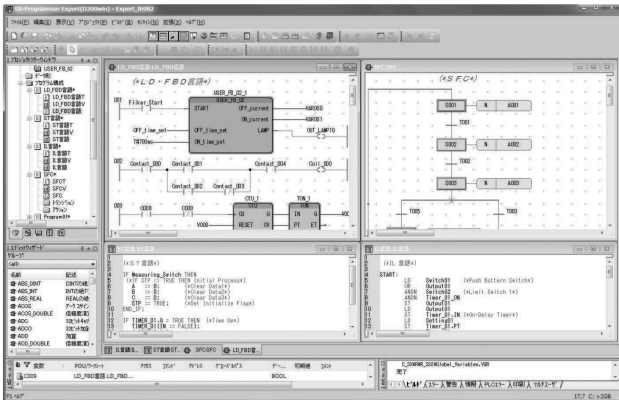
SX-Programmer Expert(D300win) - Expert_SX02
ﾌｧｲﾙ(F) 編集(E) 表示(V) ｱﾌﾟﾘｹｰｼｮﾝ(B) ﾋﾞﾙﾄﾞ(B) ｵﾝﾗｲﾝ(O) 拡張(X) ﾍﾙﾌﾟ(H)

ﾌﾟﾛｼﾞｪｸﾄﾂﾘｰｳｨﾝﾄﾞｳ
USER_FB_02
ﾃﾞｰﾀ型
ﾌﾟﾛｸﾞﾗﾑ構成
LD_FBD言語
LD_FBD言語T
LD_FBD言語V
LD_FBD言語
ST言語
ST言語T
ST言語V
ST言語
IL言語
IL言語T
IL言語V
IL言語
SFC
SFCT
SFCV
SFC
ﾄﾗﾝｼﾞｼｮﾝ
ｱｸｼｮﾝ
Program01

LD_FBD言語 : LD_FBD言語
(*L D ・ F B D 言語*)
USER_FB_02_1
USER_FB_02
Flicker_Start
START
OFF_current
%MW000
ON_current
%MW001
OFF_time_set
OFF_time_set
LAMP
OUT_LAMP10
T#500ms
ON_time_set
Contact_000
Contact_001
Contact_004
Coil_000
Contact_002
Contact_003
CTU_1
CTU
CU
Q
RESET
CV
TON_1
TON
IN
Q
PT
ET
V000

SFC:SFC
(*S F C*)
S001
N
A001
T001
S002
N
A002
T002
S003
N
A003
T005
T003

ｴﾃﾞｨｯﾄﾍﾙﾌﾟｳｨﾝﾄﾞｳ
ｸﾞﾙｰﾌﾟ
Call
名前
記述
ABS_DINT
DINTの絶
ABS_INT
INTの絶
ABS_REAL
REALの絶
ACOS
ｱｰｸｺｻｲﾝ
ACOS_DOUBLE
倍精度
ADD
加算
ADD_DOUBLE
倍精度

ST言語 : ST言語
(*S T 言語*)
IF Measuring_Switch THEN
(*IF STP := TRUE THEN Initial Process*)
A := 0;    (*Clear Data A*)
B := 0;    (*Clear Data B*)
C := 0;    (*Clear Data C*)
STP := TRUE;   (*Set Initialize Flag*)
END_IF;

IF TIMER_01.Q = TRUE THEN (*Time Up*)
TIMER_01(IN := FALSE);

IL言語 : IL言語
(*I L 言語*)
START:
LD Switch01 (*Push Bottom Switch*)
OR Output01
ANDN Switch02 (*Limit Switch 1*)
ANDN Timer_01_ON
ST Output01
LD Output01
ST Timer_01_IN (*On-Delay Timer*)
LD Setting01
ST Timer_01.PT

IL言語 ST言語ST SFC:SFC LD_FBD言

ｱﾄﾞﾚｽ 変数 POU/ﾜｰｸｼｰﾄ ｱｸｾｽ ｺﾒﾝﾄ ﾀｲﾌﾟ ﾃﾞｰﾀﾀｲﾌﾟ ﾃﾞｰ... 初期値 ｺﾒﾝﾄ
C009 LD_FBD言語 LD_FBD... BOOL

C_SWAR_S02\Global_Variables.VGR
完了
ﾋﾞﾙﾄﾞ エラー 警告 情報 PLCｴﾗｰ 印刷 ﾏﾙﾁﾕｰｻﾞ

F1 ﾍﾙﾌﾟ 17,7 C: >2GB